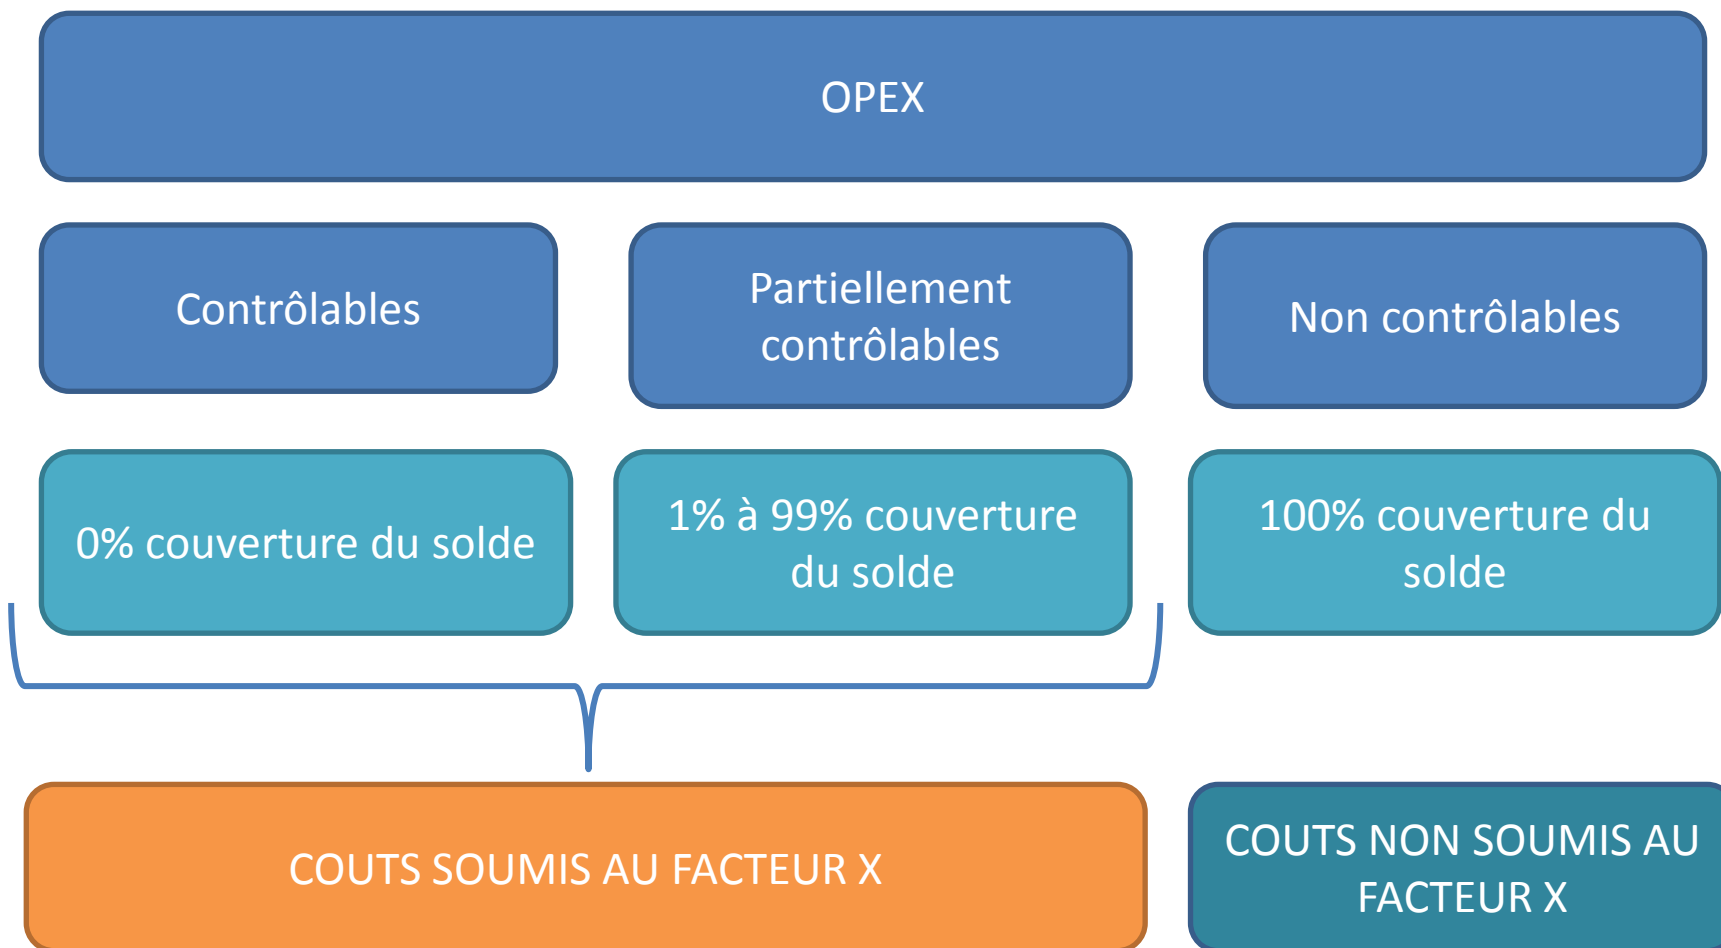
OPEX

Contrôlables

Partiellement contrôlables

Non contrôlables

0% couverture du solde

1% à 99% couverture du solde

100% couverture du solde

COUTS SOUMIS AU FACTEUR X

COUTS NON SOUMIS AU FACTEUR X